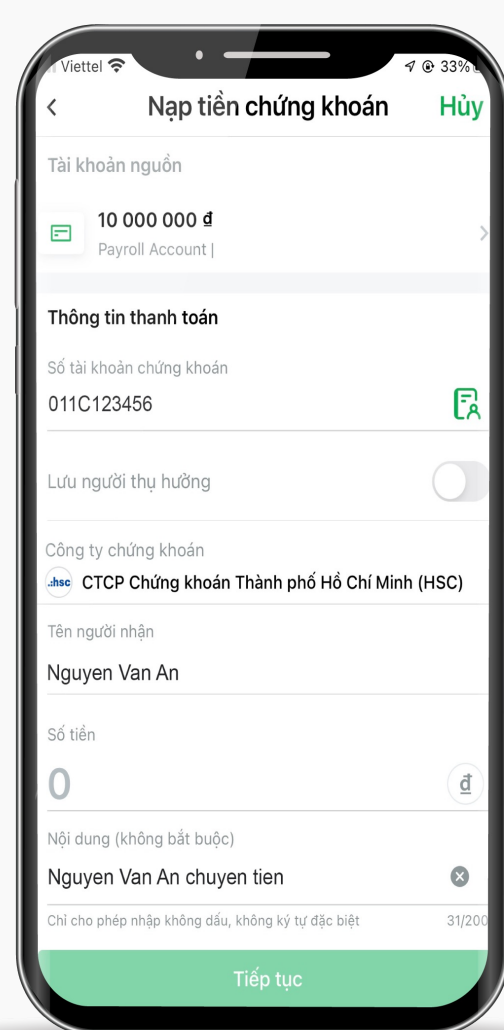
Viettel
33%

<

Nạp tiền chứng khoán

Hủy

Tài khoản nguồn

10 000 000 đ

Payroll Account |

Thông tin thanh toán

Số tài khoản chứng khoán

011C123456

Lưu người thụ hưởng

Công ty chứng khoán

hsc CTCP Chứng khoán Thành phố Hồ Chí Minh (HSC)

Tên người nhận

Nguyen Van An

Số tiền

0

đ

Nội dung (không bắt buộc)

Nguyen Van An chuyen tien

Chỉ cho phép nhập không dấu, không ký tự đặc biệt

31/200

Tiếp tục